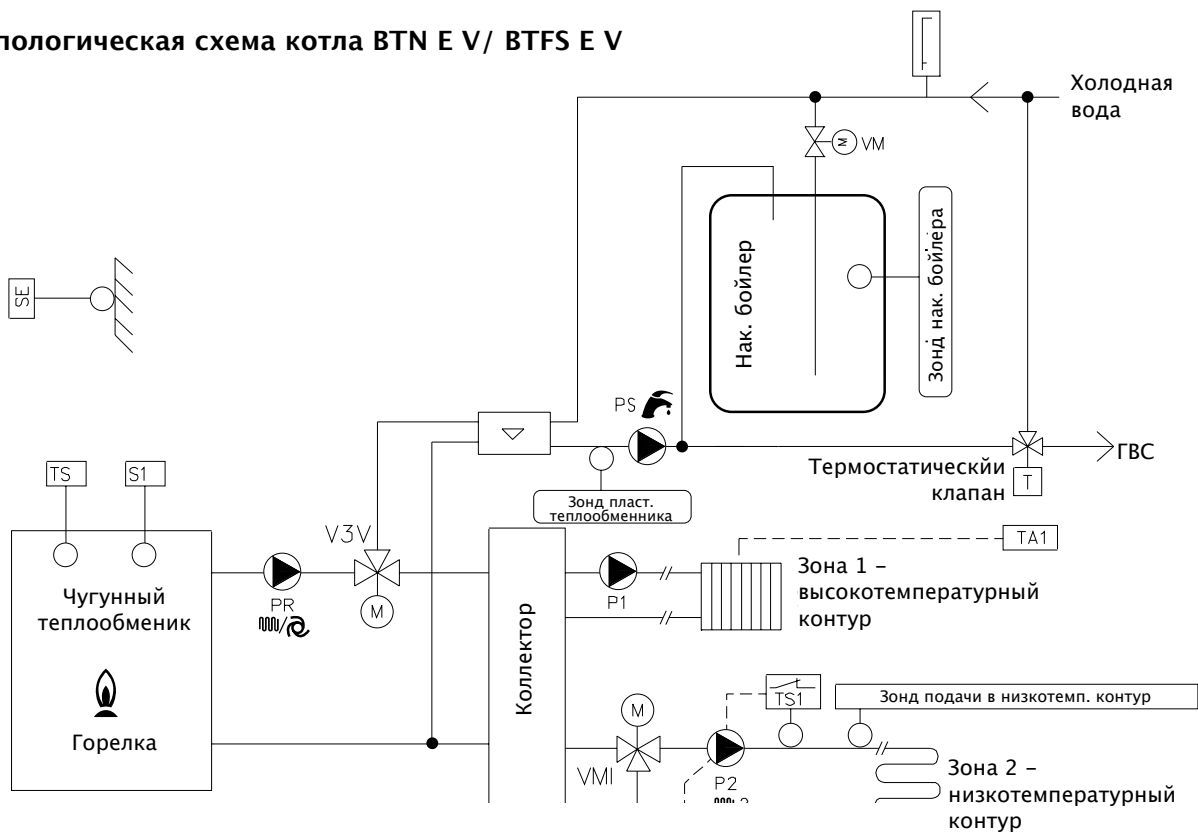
пологическая схема котла BTN E V/ BTFS E V

Холодная вода

VM

Нак. бойлер

Зонд нак. бойлера

SE

PS

ГВС

Термостатический клапан

T

Зонд пласт. теплообменника

TS

S1

V3V

TA1

Чугунный теплообменик

PR

M

P1

Зона 1 – высокотемпературный контур

Коллектор

Горелка

M

TS1

Зонд подачи в низкотемп. контур

VMI

P2

Зона 2 – низкотемпературный контур